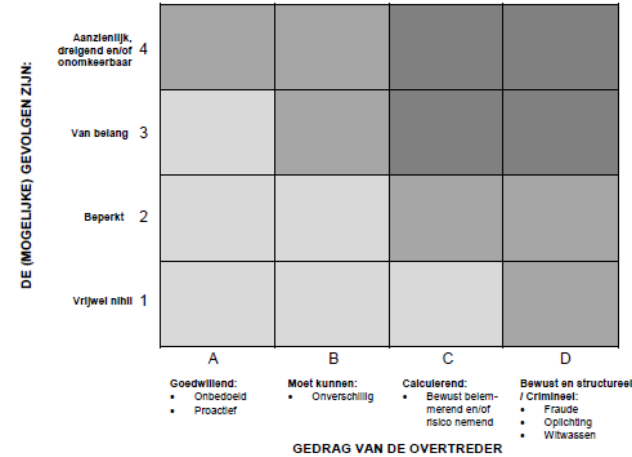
DE (MOGELIJKE) GEVOLGEN ZIJN:

Aanzienlijk, dreigend en/of onomkeerbaar 4

Van belang 3

Beperkt 2

Vrijwel nihil 1

A

B

C

D

Goedwillend:
• Onbedoeld
• Proactief

Moet kunnen:
• Onverschillig

Calculerend:
• Bewust belemmerend en/of risico nemend

Bewust en structureel / Crimineel:
• Fraude
• Oplichting
• Witwassen

GEDRAG VAN DE OVERTREDER